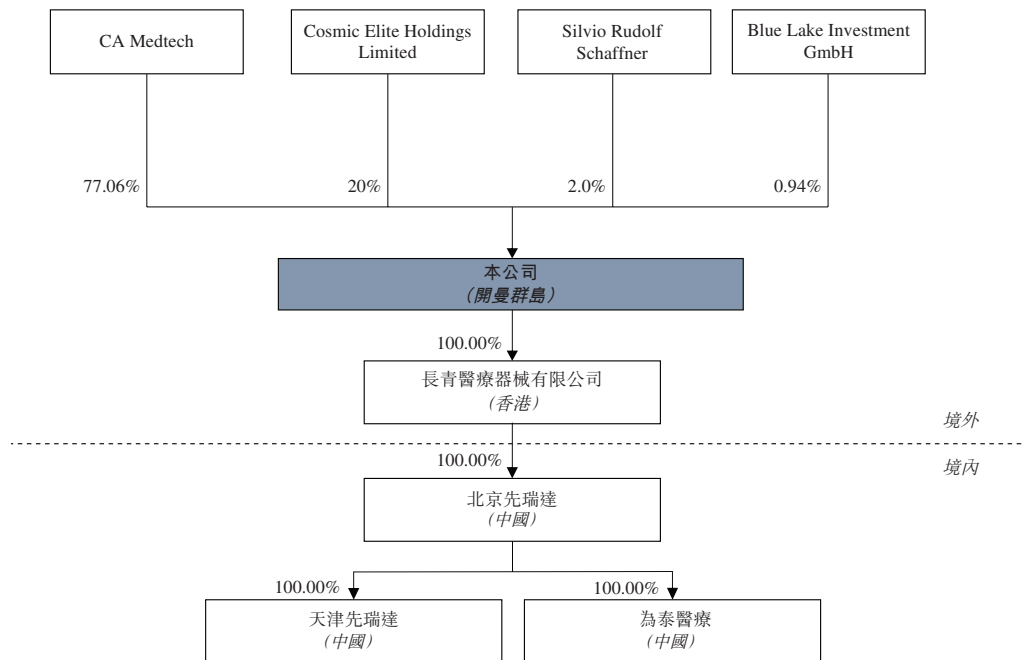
CA Medtech

Cosmic Elite Holdings Limited

Silvio Rudolf Schaffner

Blue Lake Investment GmbH

77.06%

20%

2.0%

0.94%

本公司
(開曼群島)

100.00%

長青醫療器械有限公司
(香港)

境外

境內

100.00%

北京先瑞達
(中國)

100.00%

100.00%

天津先瑞達
(中國)

為泰醫療
(中國)